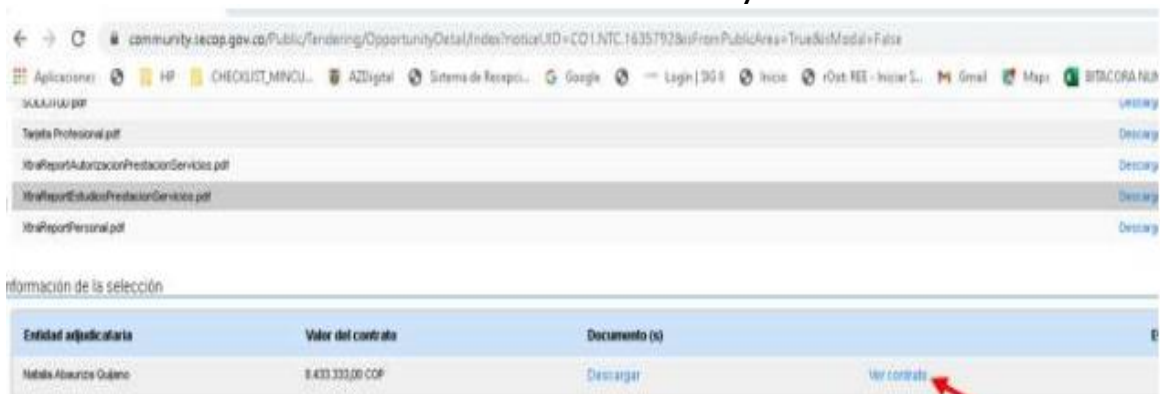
community.secop.gov.co/Public/Tendering/OpportunityDetail/Index?noticeUID=CO1.NTC.1635792&isFromPublicArea=True&isModal=False

Aplicaciones HP CHECKLIST_MINCU... AZDigital Sistema de Recepci... Google Login | SGI Inicio rOst REE - Iniciar S... Gmail Maps BITACORA NU

SOLICITUD.pdf Descarg

Tarjeta Profesional.pdf Descarg

XtraReportAutorizacionPrestacionServicios.pdf Descarg

XtraReportEstudiosPrestacionServicios.pdf Descarg

XtraReportPersonal.pdf Descarg

nformación de la selección

| Entidad adjudicataria | Valor del contrato | Documento (s) | | E |
|---|---|---|---|---|
| Natalia Abaunza Guijeno | 8.433.333,00 COP | Descargar | Ver contrato | |